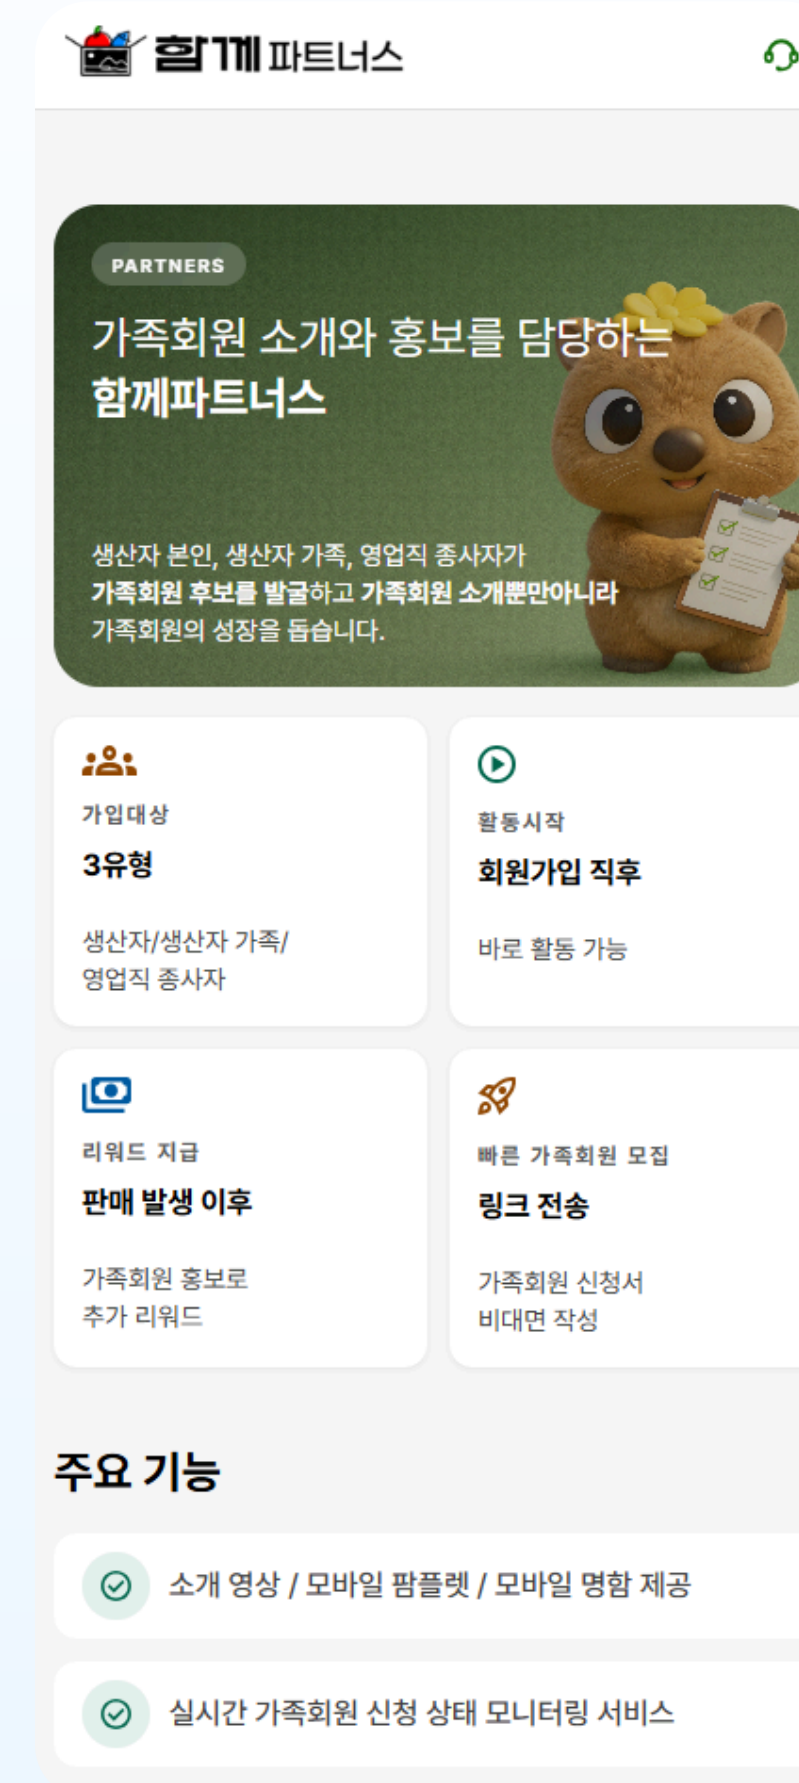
함께 파트너스

PARTNERS

가족회원 소개와 홍보를 담당하는
함께파트너스

생산자 본인, 생산자 가족, 영업직 종사자가
가족회원 후보를 발굴하고 가족회원 소개뿐만아니라
가족회원의 성장을 돕습니다.

가입대상
3유형
생산자/생산자 가족/
영업직 종사자

활동시작
회원가입 직후
바로 활동 가능

리워드 지급
판매 발생 이후
가족회원 홍보로
추가 리워드

빠른 가족회원 모집
링크 전송
가족회원 신청서
비대면 작성

주요 기능

소개 영상 / 모바일 팜플렛 / 모바일 명함 제공

실시간 가족회원 신청 상태 모니터링 서비스